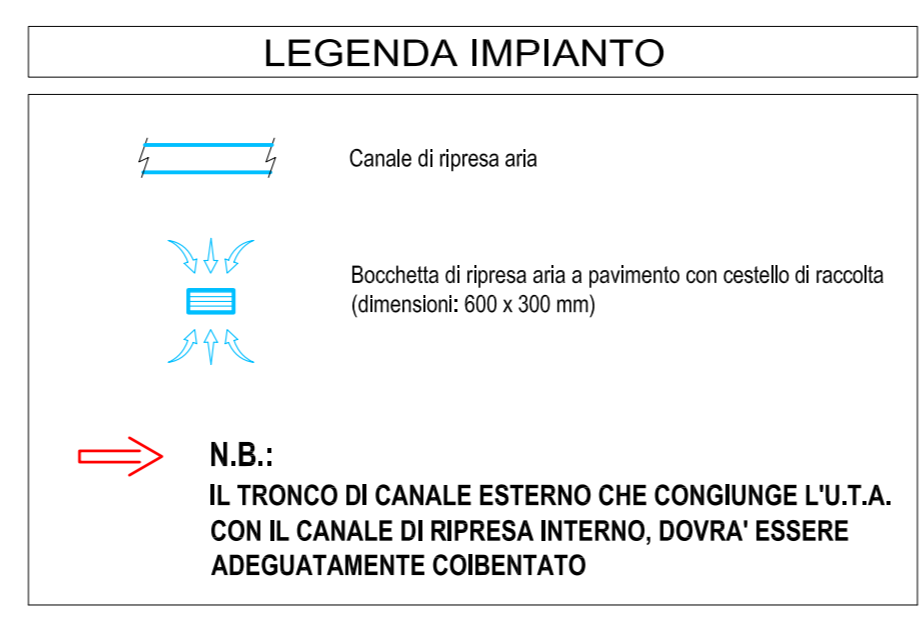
LEGENDA IMPIANTO

Canale di ripresa aria

Bocchetta di ripresa aria a pavimento con cestello di raccolta (dimensioni: 600 x 300 mm)

N.B.:

IL TRONCO DI CANALE ESTERNO CHE CONGIUNGE L'U.T.A. CON IL CANALE DI RIPRESA INTERNO, DOVRA' ESSERE ADEGUATAMENTE COIBENTATO